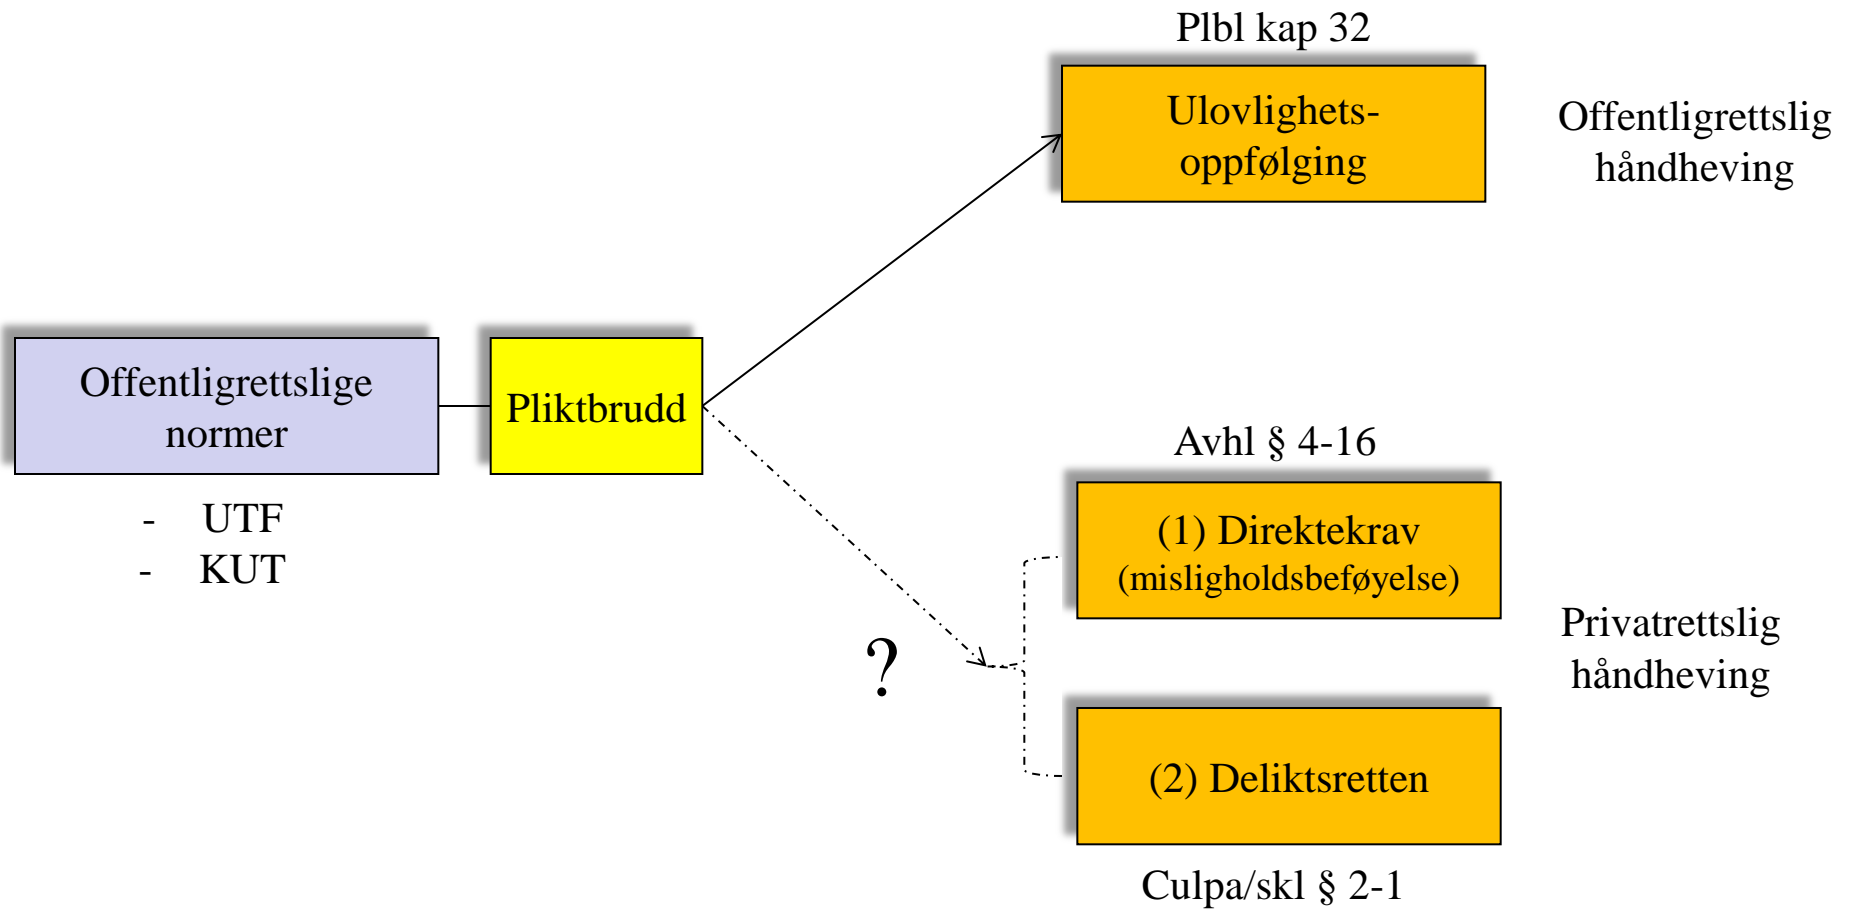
Offentligrettslige normer

- UTF
- KUT

Pliktbrudd

Plbl kap 32

Ulovlighets-oppfølging

Offentligrettslig håndheving

Avhl § 4-16

(1) Direktekrav (misligholdsbeføyelse)

?

(2) Deliktsretten

Culpa/skl § 2-1

Privatrettslig håndheving